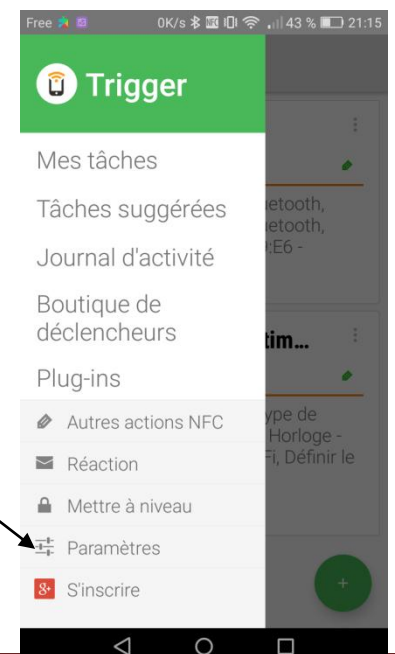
Free 0K/s 43 % 21:15

Trigger

Mes tâches

Tâches suggérées

Journal d'activité

Boutique de déclencheurs

Plug-ins

Autres actions NFC

Réaction

Mettre à niveau

Paramètres

S'inscrire

uetooth, uetooth, :E6 -

tim...

ype de Horloge - Fi, Définir le

+